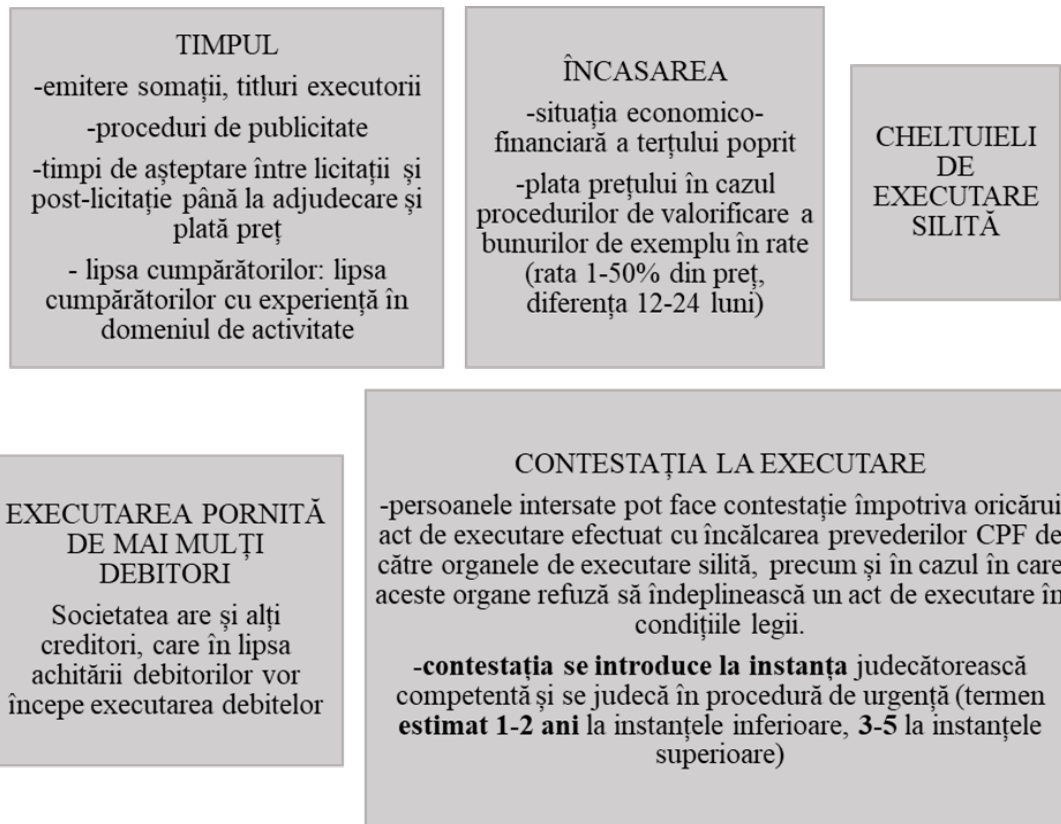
TIMPUL

-emitere somații, titluri executorii

-proceduri de publicitate

-timpi de așteptare între licitații și post-licitație până la adjudecare și plată preț

- lipsa cumpărătorilor: lipsa cumpărătorilor cu experiență în domeniul de activitate

ÎNCASAREA

-situația economico-financiară a terțului poprit

-plata prețului în cazul procedurilor de valorificare a bunurilor de exemplu în rate (rata 1-50% din preț, diferența 12-24 luni)

CHELTUIELI DE EXECUTARE SILITĂ

EXECUTAREA PORNITĂ DE MAI MULȚI DEBITORI

Societatea are și alți creditori, care în lipsa achitării debitorilor vor începe executarea debitelor

CONTESTAȚIA LA EXECUTARE

-persoanele intersate pot face contestație împotriva oricărui act de executare efectuat cu încălcarea prevederilor CPF de către organele de executare silită, precum și în cazul în care aceste organe refuză să îndeplinească un act de executare în condițiile legii.

-**contestația se introduce la instanța** judecătorească competentă și se judecă în procedură de urgență (termen **estimat 1-2 ani** la instanțele inferioare, **3-5** la instanțele superioare)